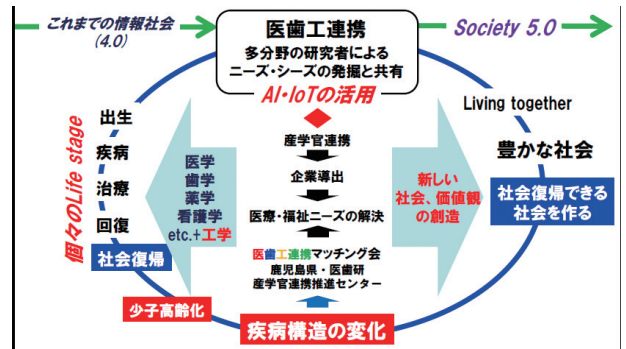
これまでの情報社会
(4.0)

医歯工連携
多分野の研究者による
ニーズ・シーズの発掘と共有

Society 5.0

AI・IoTの活用

Living together

出生
疾病
治療
回復

個々のLife stage

医学
歯学
薬学
看護学
etc.+工学

社会復帰

産学官連携
企業導出
医療・福祉ニーズの解決

医歯工連携マッチング会
鹿児島県・医歯研
産学官連携推進センター

新しい
社会、価値観
の創造

豊かな社会

社会復帰できる
社会を作る

少子高齢化

疾病構造の変化